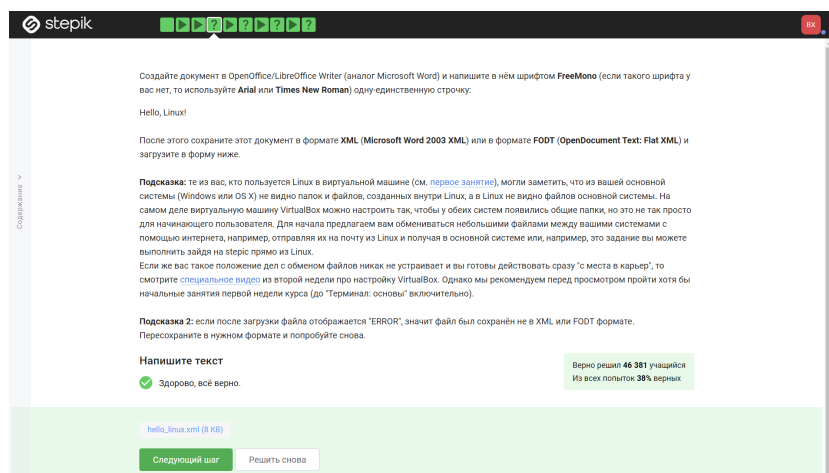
stepik

?

BX

Содержание >

Создайте документ в OpenOffice/LibreOffice Writer (аналог Microsoft Word) и напишите в нём шрифтом FreeMono (если такого шрифта у вас нет, то используйте Arial или Times New Roman) одну-единственную строчку:

Hello, Linux!

После этого сохраните этот документ в формате XML (Microsoft Word 2003 XML) или в формате FODT (OpenDocument Text: Flat XML) и загрузите в форму ниже.

Подсказка: те из вас, кто пользуется Linux в виртуальной машине (см. первое занятие), могли заметить, что из вашей основной системы (Windows или OS X) не видно папок и файлов, созданных внутри Linux, а в Linux не видно файлов основной системы. На самом деле виртуальную машину VirtualBox можно настроить так, чтобы у обеих систем появились общие папки, но это не так просто для начинающего пользователя. Для начала предлагаем вам обмениваться небольшими файлами между вашими системами с помощью интернета, например, отправляя их на почту из Linux и получая в основной системе или, например, это задание вы можете выполнить зайдя на stepic прямо из Linux.
Если же вас такое положение дел с обменом файлов никак не устраивает и вы готовы действовать сразу "с места в карьер", то смотрите специальное видео из второй недели про настройку VirtualBox. Однако мы рекомендуем перед просмотром пройти хотя бы начальные занятия первой недели курса (до "Терминал: основы" включительно).

Подсказка 2: если после загрузки файла отображается "ERROR", значит файл был сохранён не в XML или FODT формате. Пересохраните в нужном формате и попробуйте снова.

Напишите текст

Здорово, всё верно.

Верно решил 46 381 учащийся
Из всех попыток 38% верных

hello_linux.xml (8 KB)

Следующий шаг

Решить снова